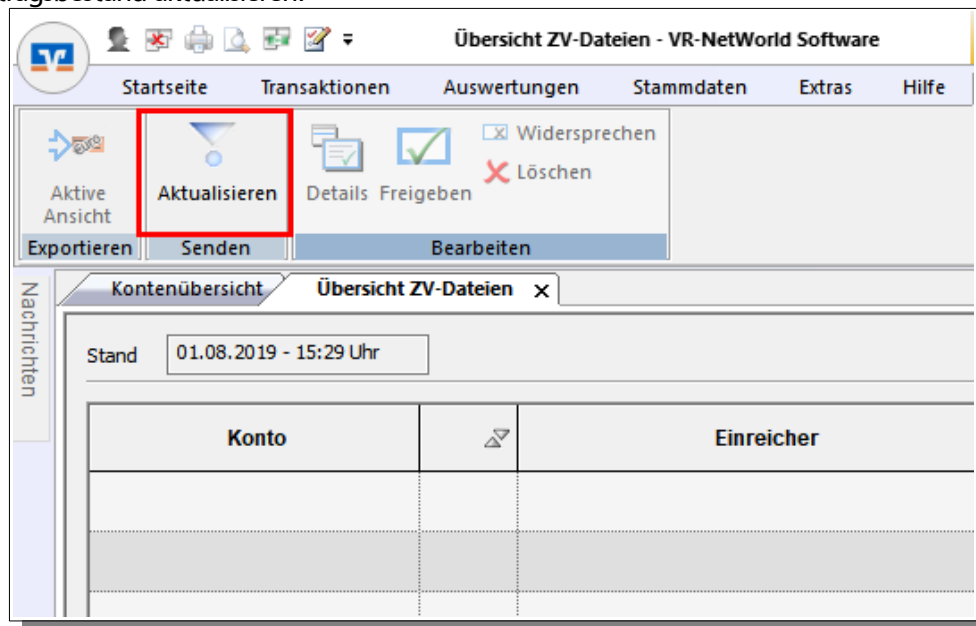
Übersicht ZV-Dateien - VR-NetWorld Software

Startseite Transaktionen Auswertungen Stammdaten Extras Hilfe

Aktive Ansicht
Exportieren

Aktualisieren
Senden

Details Freigeben Widersprechen Löschen
Bearbeiten

Nachrichten

Kontenübersicht Übersicht ZV-Dateien ×

Stand 01.08.2019 - 15:29 Uhr

| Konto | | Einreicher |
|---|---|---|
| | | |
| | | |
| | | |